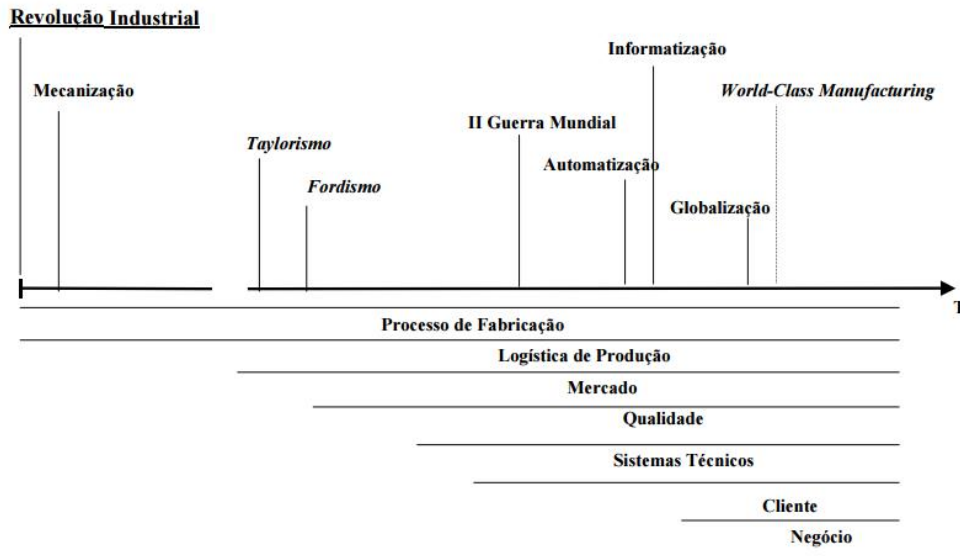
Revolução Industrial

Mecanização

Taylorismo

Fordismo

II Guerra Mundial

Automatização

Informatização

Globalização

World-Class Manufacturing

T

Processo de Fabricação

Logística de Produção

Mercado

Qualidade

Sistemas Técnicos

Cliente

Negócio